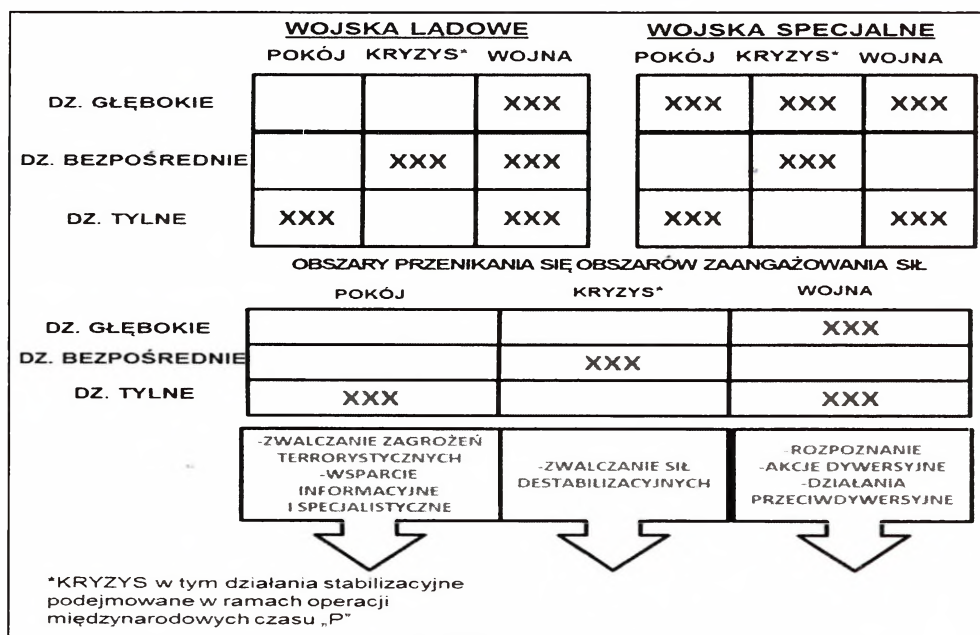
WOJSKA LĄDOWE

| | POKÓJ | KRYZYS* | WOJNA |
|---|---|---|---|
| DZ. GŁĘBOKIE | | | XXX |
| DZ. BEZPOŚREDNIE | | XXX | XXX |
| DZ. TYLNE | XXX | | XXX |

WOJSKA SPECJALNE

| POKÓJ | KRYZYS* | WOJNA |
|---|---|---|
| XXX | XXX | XXX |
| | XXX | |
| XXX | | XXX |

OBSZARY PRZENIKANIA SIĘ OBSZARÓW ZAANGAŻOWANIA SIŁ

| | POKÓJ | KRYZYS* | WOJNA |
|---|---|---|---|
| DZ. GŁĘBOKIE | | | XXX |
| DZ. BEZPOŚREDNIE | | XXX | |
| DZ. TYLNE | XXX | | XXX |

-ZWALCZANIE ZAGROŻEŃ TERRORYSTYCZNYCH -WSPARCIE INFORMACYJNE I SPECJALISTYCZNE

-ZWALCZANIE SIŁ DESTABILIZACYJNYCH

-ROZPOZNANIE -AKCJE DYWERSYJNE -DZIAŁANIA PRZECIWDYWERSYJNE

*KRYZYS w tym działania stabilizacyjne podejmowane w ramach operacji międzynarodowych czasu „P"